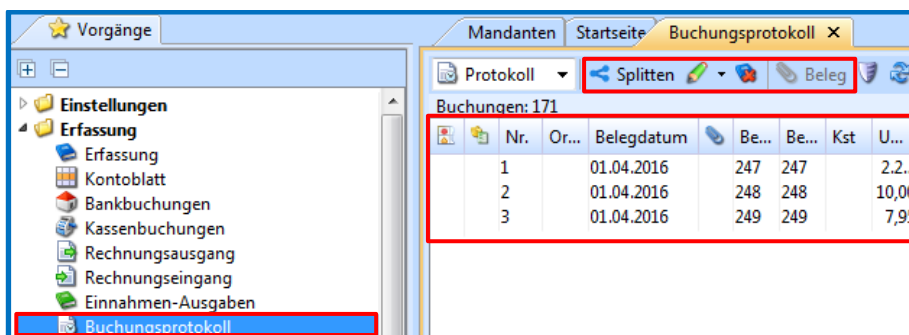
Vorgänge

Einstellungen
Erfassung
Erfassung
Kontoblatt
Bankbuchungen
Kassenbuchungen
Rechnungsausgang
Rechnungseingang
Einnahmen-Ausgaben
Buchungsprotokoll

Mandanten | Startseite | Buchungsprotokoll ✕

Protokoll | Splitten | Beleg

Buchungen: 171

| | | Nr. | Or... | Belegdatum | | Be... | Be... | Kst | U... |
|---|---|---|---|---|---|---|---|---|---|
| | | 1 | | 01.04.2016 | | 247 | 247 | | 2.2... |
| | | 2 | | 01.04.2016 | | 248 | 248 | | 10,0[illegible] |
| | | 3 | | 01.04.2016 | | 249 | 249 | | 7,9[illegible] |